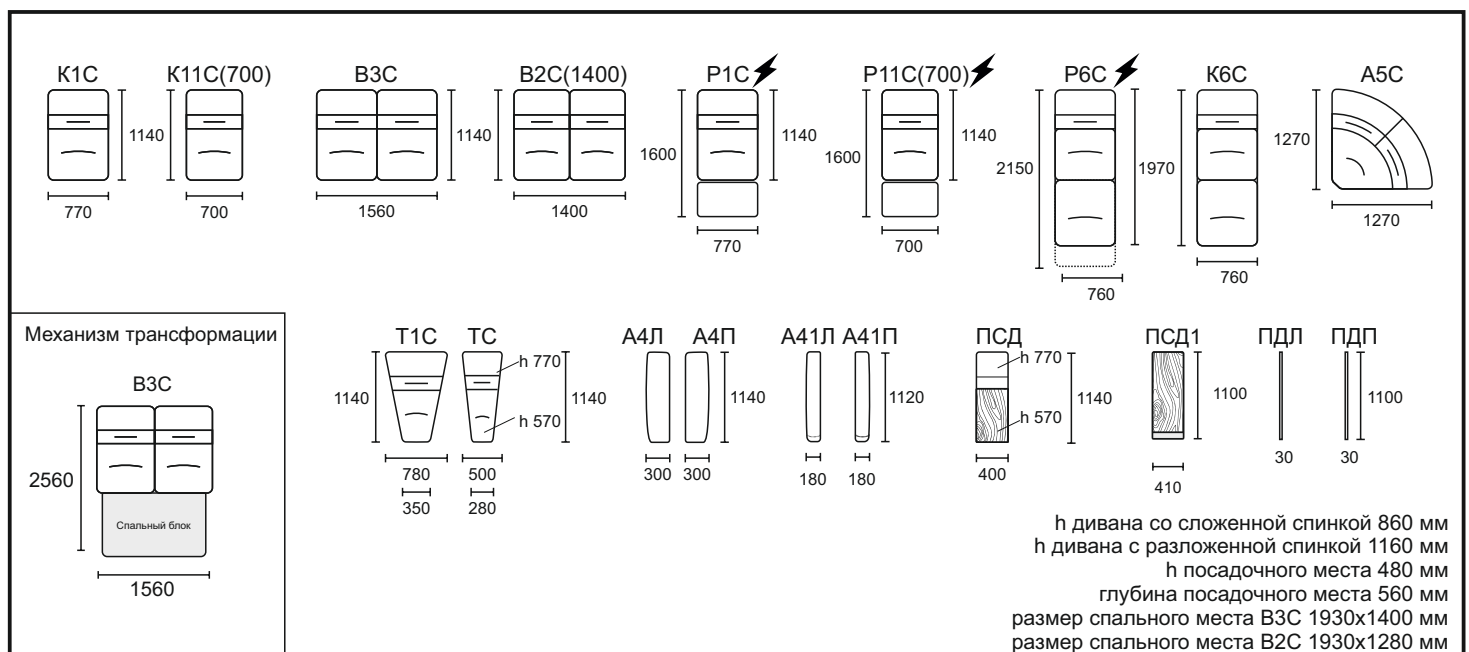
К1С
1140
770

К11С(700)
700

В3С
1140
1560

В2С(1400)
1400

Р1С
1600
1140
770

Р11С(700)
1600
1140
700

Р6С
2150
1970
760

К6С
760

А5С
1270
1270

Механизм трансформации

В3С
2560
Спальный блок
1560

Т1С
1140
780
350

ТС
h 770
h 570
1140
500
280

А4Л
300

А4П
1140
300

А41Л
180

А41П
1120
180

ПСД
h 770
h 570
1140
400

ПСД1
1100
410

ПДЛ
30

ПДП
1100
30

h дивана со сложенной спинкой 860 мм
h дивана с разложенной спинкой 1160 мм
h посадочного места 480 мм
глубина посадочного места 560 мм
размер спального места В3С 1930х1400 мм
размер спального места В2С 1930х1280 мм